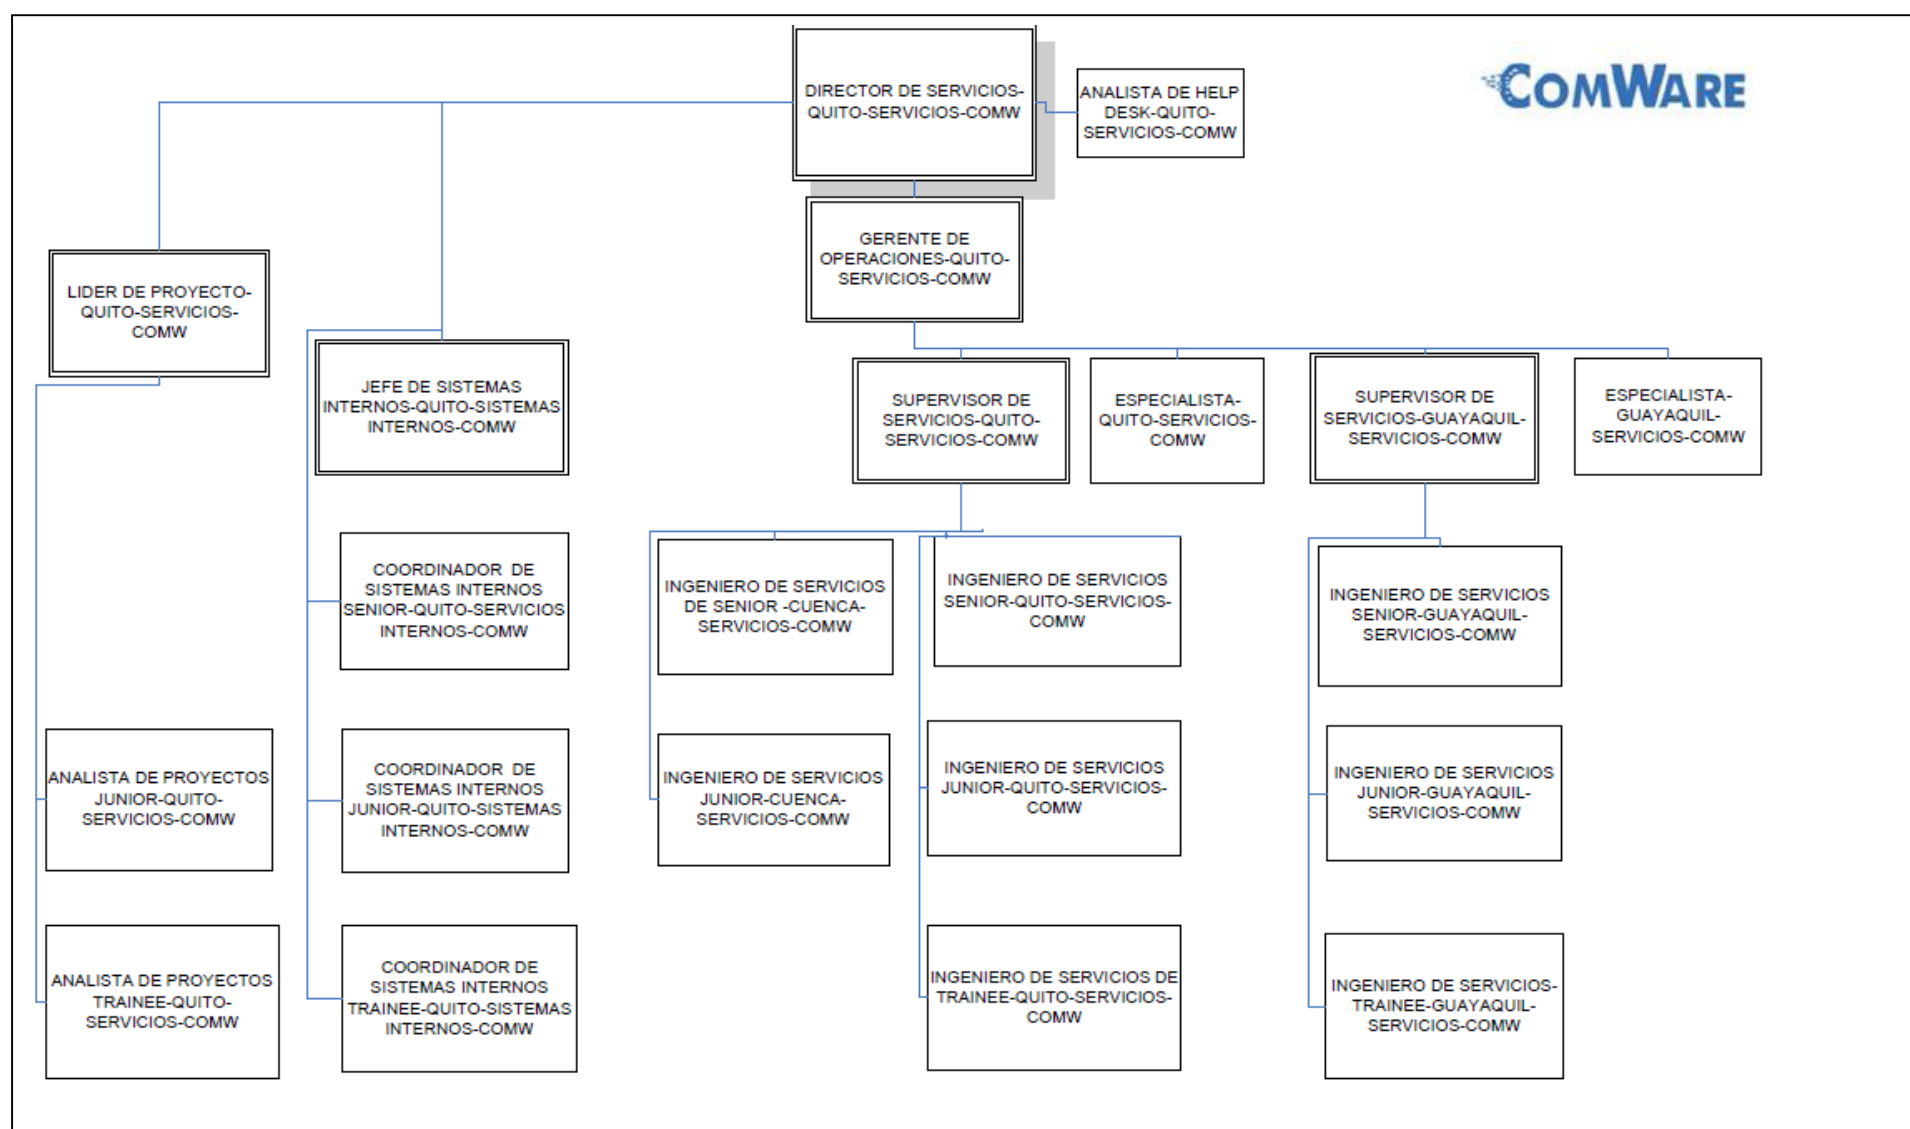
DIRECTOR DE SERVICIOS-QUITO-SERVICIOS-COMW

ANALISTA DE HELP DESK-QUITO-SERVICIOS-COMW

COMWARE

GERENTE DE OPERACIONES-QUITO-SERVICIOS-COMW

LIDER DE PROYECTO-QUITO-SERVICIOS-COMW

JEFE DE SISTEMAS INTERNOS-QUITO-SISTEMAS INTERNOS-COMW

SUPERVISOR DE SERVICIOS-QUITO-SERVICIOS-COMW

ESPECIALISTA-QUITO-SERVICIOS-COMW

SUPERVISOR DE SERVICIOS-GUAYAQUIL-SERVICIOS-COMW

ESPECIALISTA-GUAYAQUIL-SERVICIOS-COMW

COORDINADOR DE SISTEMAS INTERNOS SENIOR-QUITO-SERVICIOS INTERNOS-COMW

INGENIERO DE SERVICIOS DE SENIOR -CUENCA-SERVICIOS-COMW

INGENIERO DE SERVICIOS SENIOR-QUITO-SERVICIOS-COMW

INGENIERO DE SERVICIOS SENIOR-GUAYAQUIL-SERVICIOS-COMW

ANALISTA DE PROYECTOS JUNIOR-QUITO-SERVICIOS-COMW

COORDINADOR DE SISTEMAS INTERNOS JUNIOR-QUITO-SISTEMAS INTERNOS-COMW

INGENIERO DE SERVICIOS JUNIOR-CUENCA-SERVICIOS-COMW

INGENIERO DE SERVICIOS JUNIOR-QUITO-SERVICIOS-COMW

INGENIERO DE SERVICIOS JUNIOR-GUAYAQUIL-SERVICIOS-COMW

ANALISTA DE PROYECTOS TRAINEE-QUITO-SERVICIOS-COMW

COORDINADOR DE SISTEMAS INTERNOS TRAINEE-QUITO-SISTEMAS INTERNOS-COMW

INGENIERO DE SERVICIOS DE TRAINEE-QUITO-SERVICIOS-COMW

INGENIERO DE SERVICIOS-TRAINEE-GUAYAQUIL-SERVICIOS-COMW